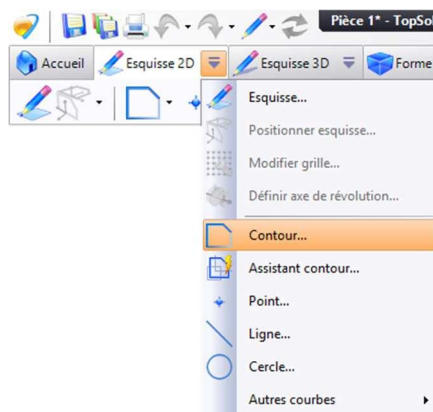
Pièce 1* - TopSol

Accueil
Esquisse 2D
Esquisse 3D
Forme

Esquisse...
Positionner esquisse...
Modifier grille...
Définir axe de révolution...
Contour...
Assistant contour...
Point...
Ligne...
Cercle...
Autres courbes